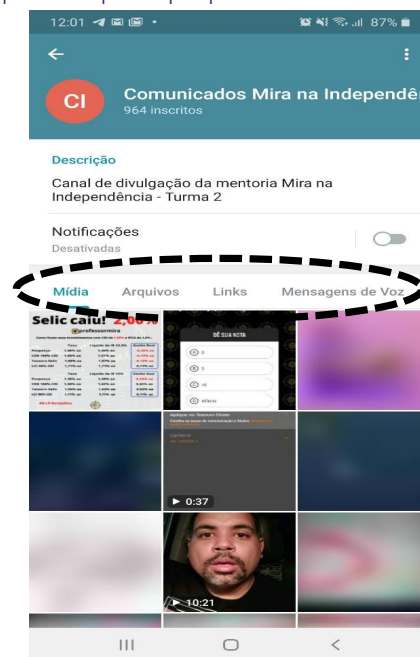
12:01

87%

CI

Comunicados Mira na Independê

964 inscritos

Descrição

Canal de divulgação da mentoria Mira na Independência - Turma 2

Notificações

Desativadas

Mídia

Arquivos

Links

Mensagens de Voz

Selic caiu! 2,00%

@professormira

DÊ SUA NOTA

0:37

10:21